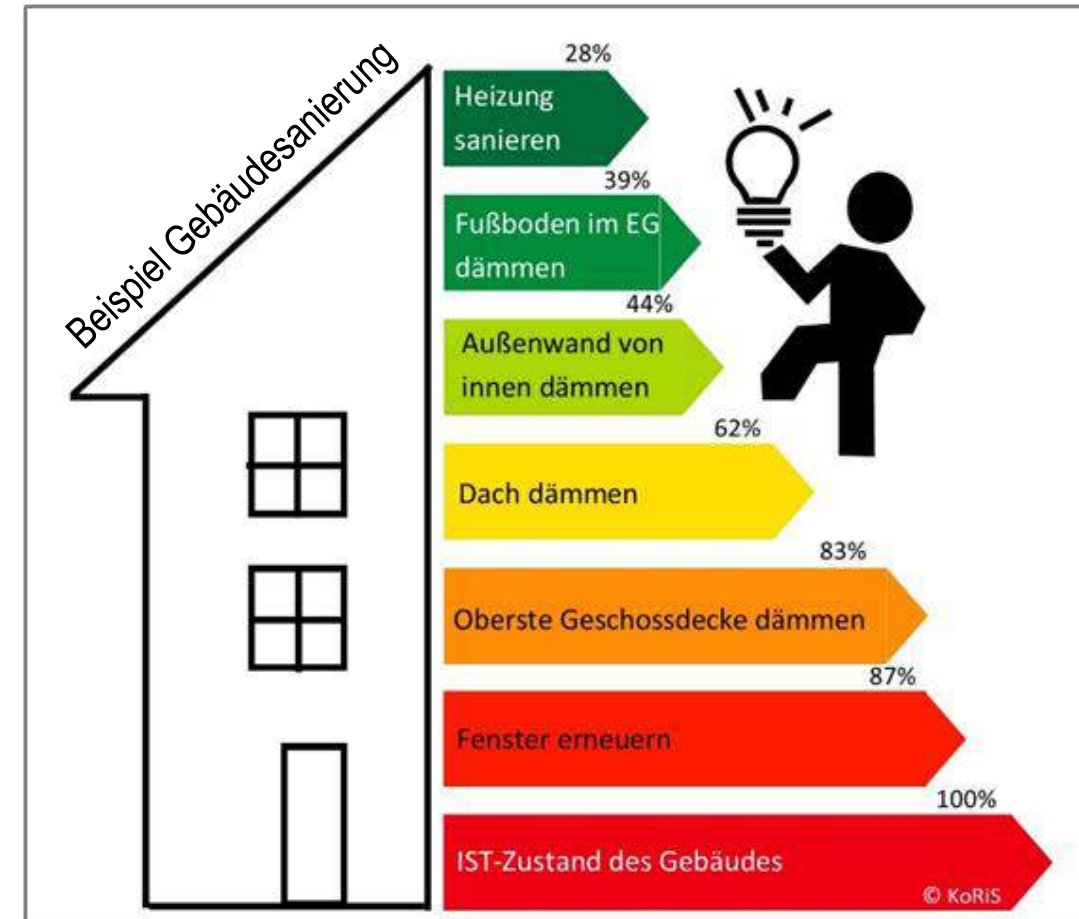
Beispiel Gebäudesanierung

28%
Heizung sanieren

39%
Fußboden im EG dämmen

44%
Außenwand von innen dämmen

62%
Dach dämmen

83%
Oberste Geschossdecke dämmen

87%
Fenster erneuern

100%
IST-Zustand des Gebäudes

© KoRiS